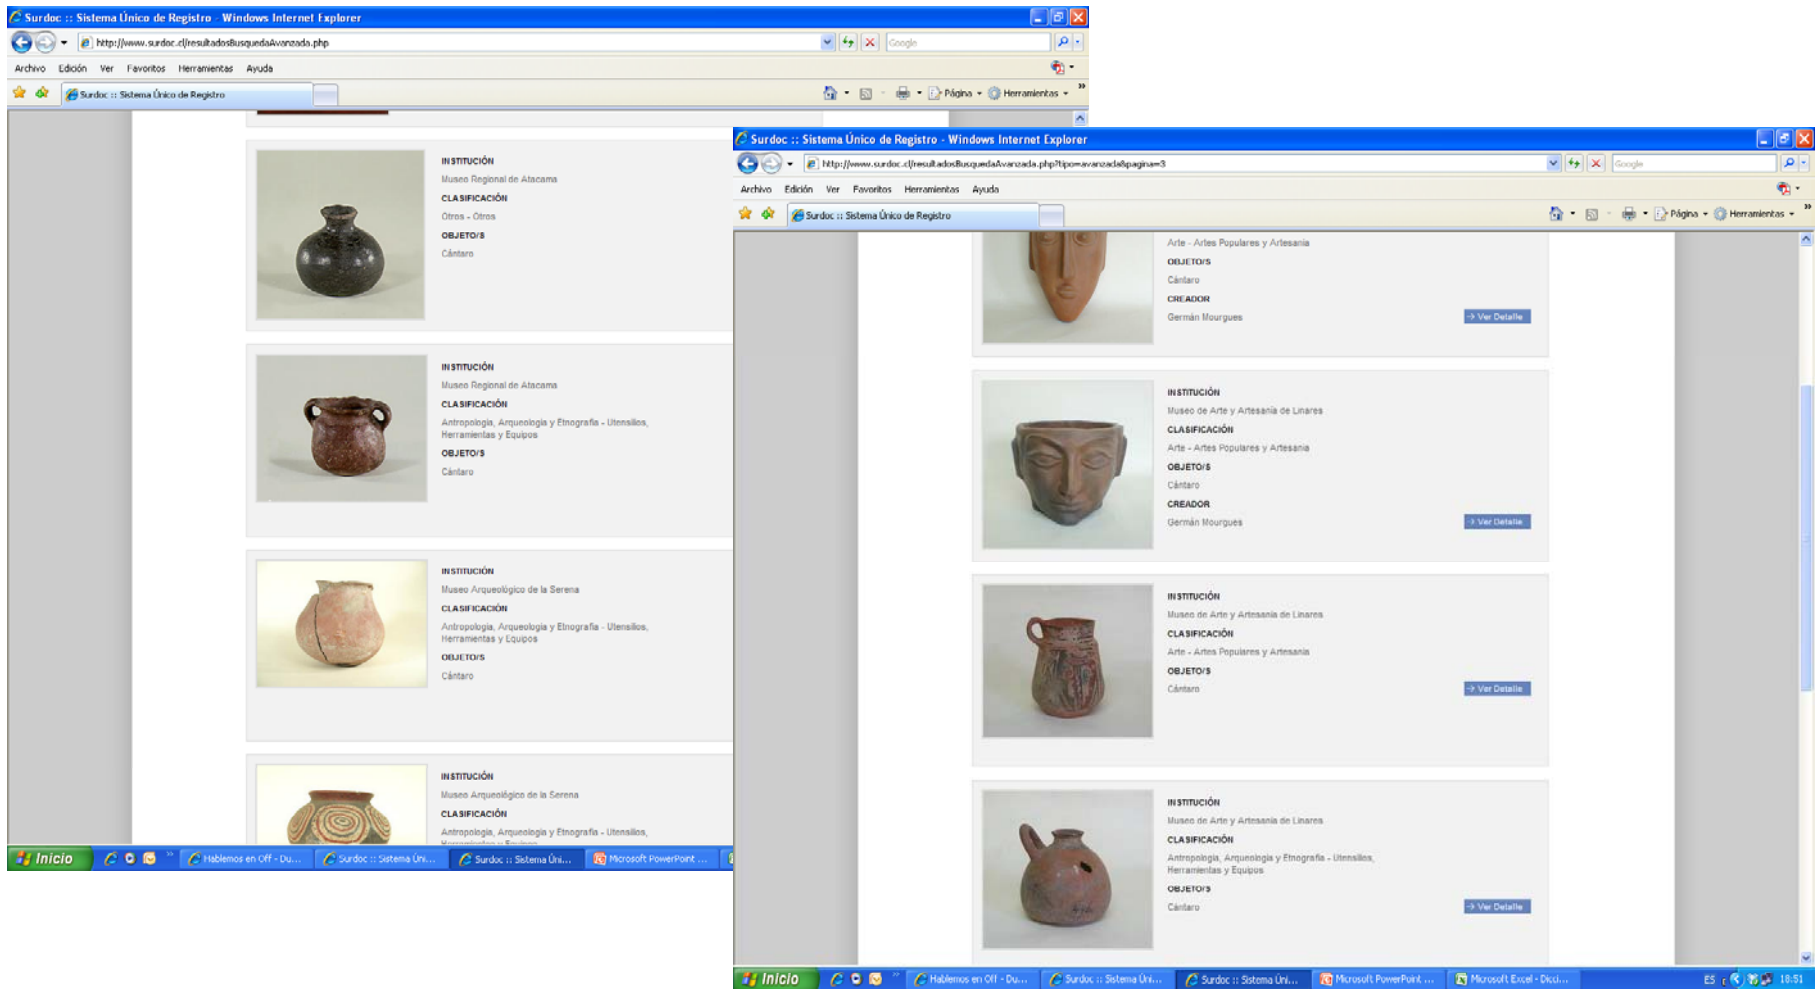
Surdoc :: Sistema Único de Registro - Windows Internet Explorer

http://www.surdoc.cl/resultadosBusquedaAvanzada.php

Google

Archivo Edición Ver Favoritos Herramientas Ayuda

Surdoc :: Sistema Único de Registro

Página Herramientas

INSTITUCIÓN
Museo Regional de Atacama
CLASIFICACIÓN
Otros - Otros
OBJETO/S
Cántaro

INSTITUCIÓN
Museo Regional de Atacama
CLASIFICACIÓN
Antropología, Arqueología y Etnografía - Utensilios, Herramientas y Equipos
OBJETO/S
Cántaro

INSTITUCIÓN
Museo Arqueológico de la Serena
CLASIFICACIÓN
Antropología, Arqueología y Etnografía - Utensilios, Herramientas y Equipos
OBJETO/S
Cántaro

INSTITUCIÓN
Museo Arqueológico de la Serena
CLASIFICACIÓN
Antropología, Arqueología y Etnografía - Utensilios, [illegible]

Inicio Hablemos en Off - Du... Surdoc :: Sistema Úni... Surdoc :: Sistema Úni... Microsoft PowerPoint ...

Surdoc :: Sistema Único de Registro - Windows Internet Explorer

http://www.surdoc.cl/resultadosBusquedaAvanzada.php?tipo=avanzada&pagina=3

Google

Archivo Edición Ver Favoritos Herramientas Ayuda

Surdoc :: Sistema Único de Registro

Página Herramientas

Arte - Artes Populares y Artesanía
OBJETO/S
Cántaro
CREADOR
Germán Mourgues
→ Ver Detalle

INSTITUCIÓN
Museo de Arte y Artesanía de Linares
CLASIFICACIÓN
Arte - Artes Populares y Artesanía
OBJETO/S
Cántaro
CREADOR
Germán Mourgues
→ Ver Detalle

INSTITUCIÓN
Museo de Arte y Artesanía de Linares
CLASIFICACIÓN
Arte - Artes Populares y Artesanía
OBJETO/S
Cántaro
→ Ver Detalle

INSTITUCIÓN
Museo de Arte y Artesanía de Linares
CLASIFICACIÓN
Antropología, Arqueología y Etnografía - Utensilios, Herramientas y Equipos
OBJETO/S
Cántaro
→ Ver Detalle

Inicio Hablemos en Off - Du... Surdoc :: Sistema Úni... Surdoc :: Sistema Úni... Microsoft PowerPoint ... Microsoft Excel - Dicci... ES 18:51